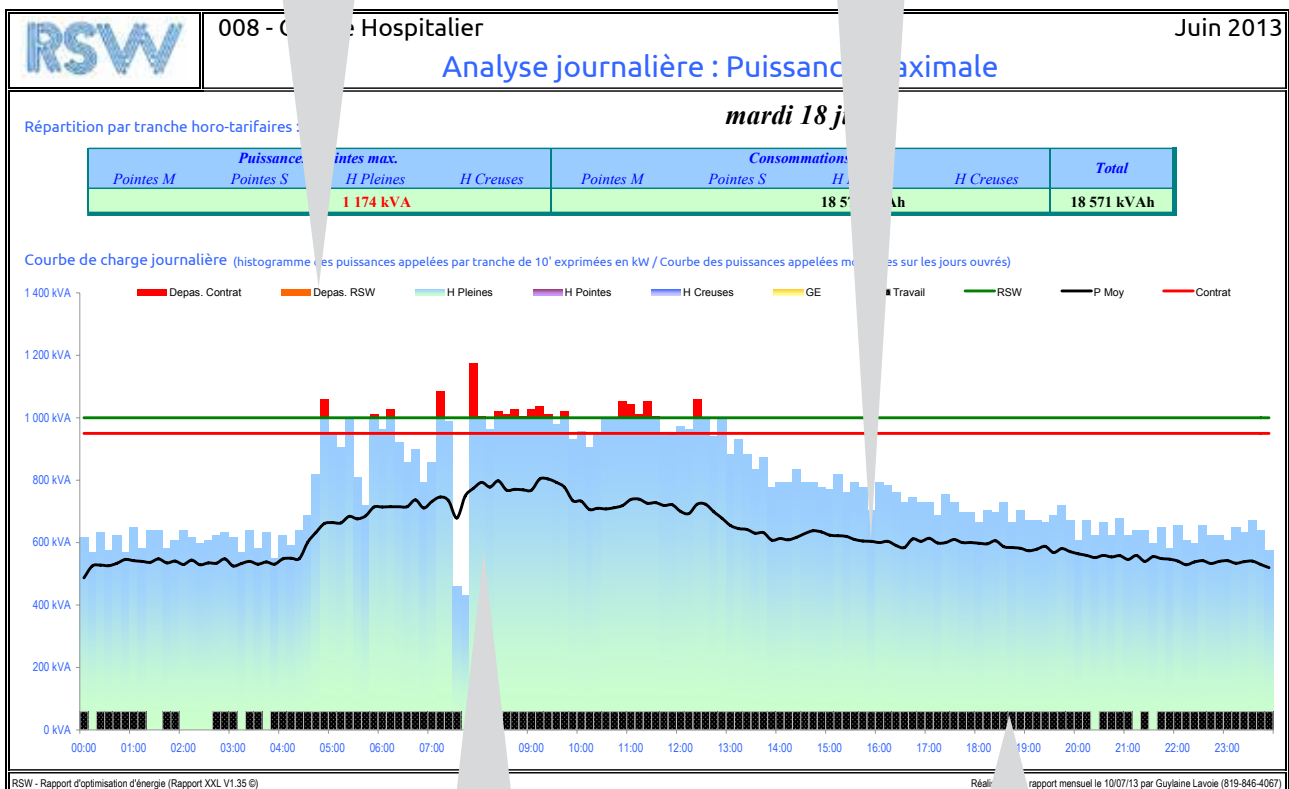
RSW

008 - C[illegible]e Hospitalier

Juin 2013

Analyse journalière : Puissanc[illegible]aximale

Répartition par tranche horo-tarifaires :

mardi 18 j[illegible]

| Puissance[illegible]intes max. | | | | Consommations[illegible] | | | | Total |
|---|---|---|---|---|---|---|---|---|
| Pointes M | Pointes S | H Pleines | H Creuses | Pointes M | Pointes S | H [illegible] | H Creuses | |
| | | 1 174 kVA | | | | 18 5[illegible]Ah | | 18 571 kVAh |

Courbe de charge journalière (histogramme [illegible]es puissances appelées par tranche de 10' exprimées en kW / Courbe des puissances appelées mo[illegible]es sur les jours ouvrés)

Depas. Contrat, Depas. RSW, H Pleines, H Pointes, H Creuses, GE, Travail, RSW, P Moy, Contrat

1 400 kVA
1 200 kVA
1 000 kVA
800 kVA
600 kVA
400 kVA
200 kVA
0 kVA

00:00 01:00 02:00 03:00 04:00 05:00 06:00 07:00 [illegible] 09:00 10:00 11:00 12:00 13:00 14:00 15:00 16:00 17:00 18:00 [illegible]19:00 20:00 21:00 22:00 23:00

RSW - Rapport d'optimisation d'énergie (Rapport XXL V1.35 ©)

Réali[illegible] rapport mensuel le 10/07/13 par Guylaine Lavoie (819-846-4067)